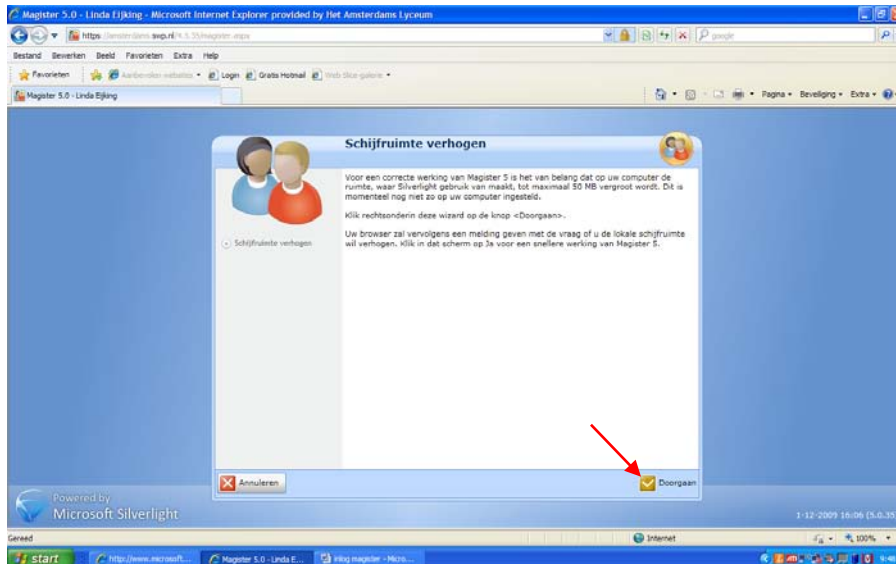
Magister 5.0 - Linda Eijking - Microsoft Internet Explorer provided by Het Amsterdams Lyceum

https://amsterdams.swp.nl/4.5.35/magister.aspx

google

Bestand Bewerken Beeld Favorieten Extra Help

Favorieten Aanbevolen websites Login Gratis Hotmail Web Slice-galerie

Magister 5.0 - Linda Eijking

Pagina Beveiliging Extra

Schijfruimte verhogen

Voor een correcte werking van Magister 5 is het van belang dat op uw computer de ruimte, waar Silverlight gebruik van maakt, tot maximaal 50 MB vergroot wordt. Dit is momenteel nog niet zo op uw computer ingesteld.

Klik rechtsonderin deze wizard op de knop <Doorgaan>.

Uw browser zal vervolgens een melding geven met de vraag of u de lokale schijfruimte wil verhogen. Klik in dat scherm op Ja voor een snellere werking van Magister 5.

Schijfruimte verhogen

Annuleren

Doorgaan

Powered by Microsoft Silverlight

1-12-2009 16:06 (5.0.35

Gereed

Internet

100%

start

http://www.microsoft...

Magister 5.0 - Linda E...

inlog magister - Micro...